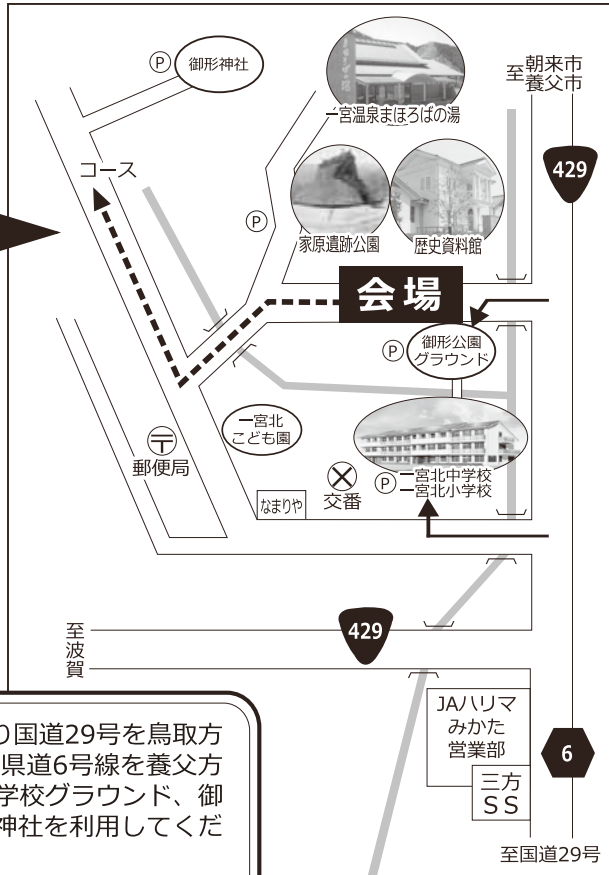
P 御形神社

一宮温泉まほろばの湯

至朝来市 養父市

429

コース

P

家原遺跡公園

歴史資料館

会場

御形公園 グラウンド

P

一宮北 こども園

郵便局

交番

P 一宮北中学校 一宮北小学校

なまりや

至波賀

429

JAハリマ みかた 営業部

6

三方 SS

至国道29号

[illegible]の国道29号を鳥取方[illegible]県道6号線を養父方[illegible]学校グラウンド、御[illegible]神社を利用してくだ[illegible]